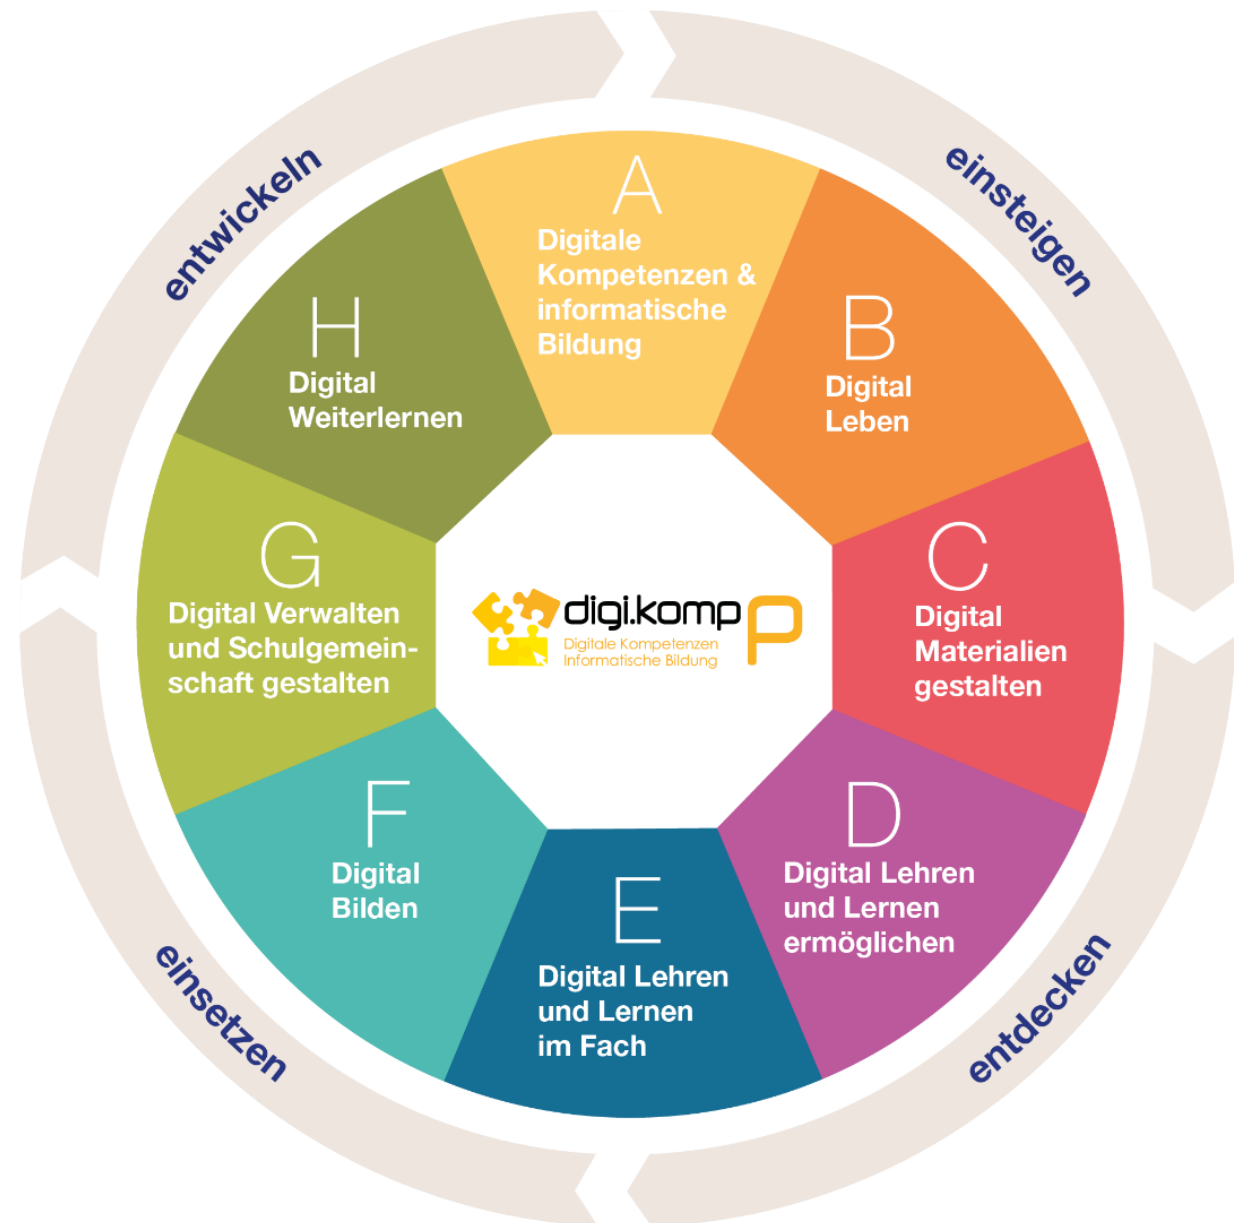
einsteigen

entdecken

einsetzen

entwickeln

A
Digitale Kompetenzen & informatische Bildung

B
Digital Leben

C
Digital Materialien gestalten

D
Digital Lehren und Lernen ermöglichen

E
Digital Lehren und Lernen im Fach

F
Digital Bilden

G
Digital Verwalten und Schulgemeinschaft gestalten

H
Digital Weiterlernen

digi.komp P
Digitale Kompetenzen
Informatische Bildung